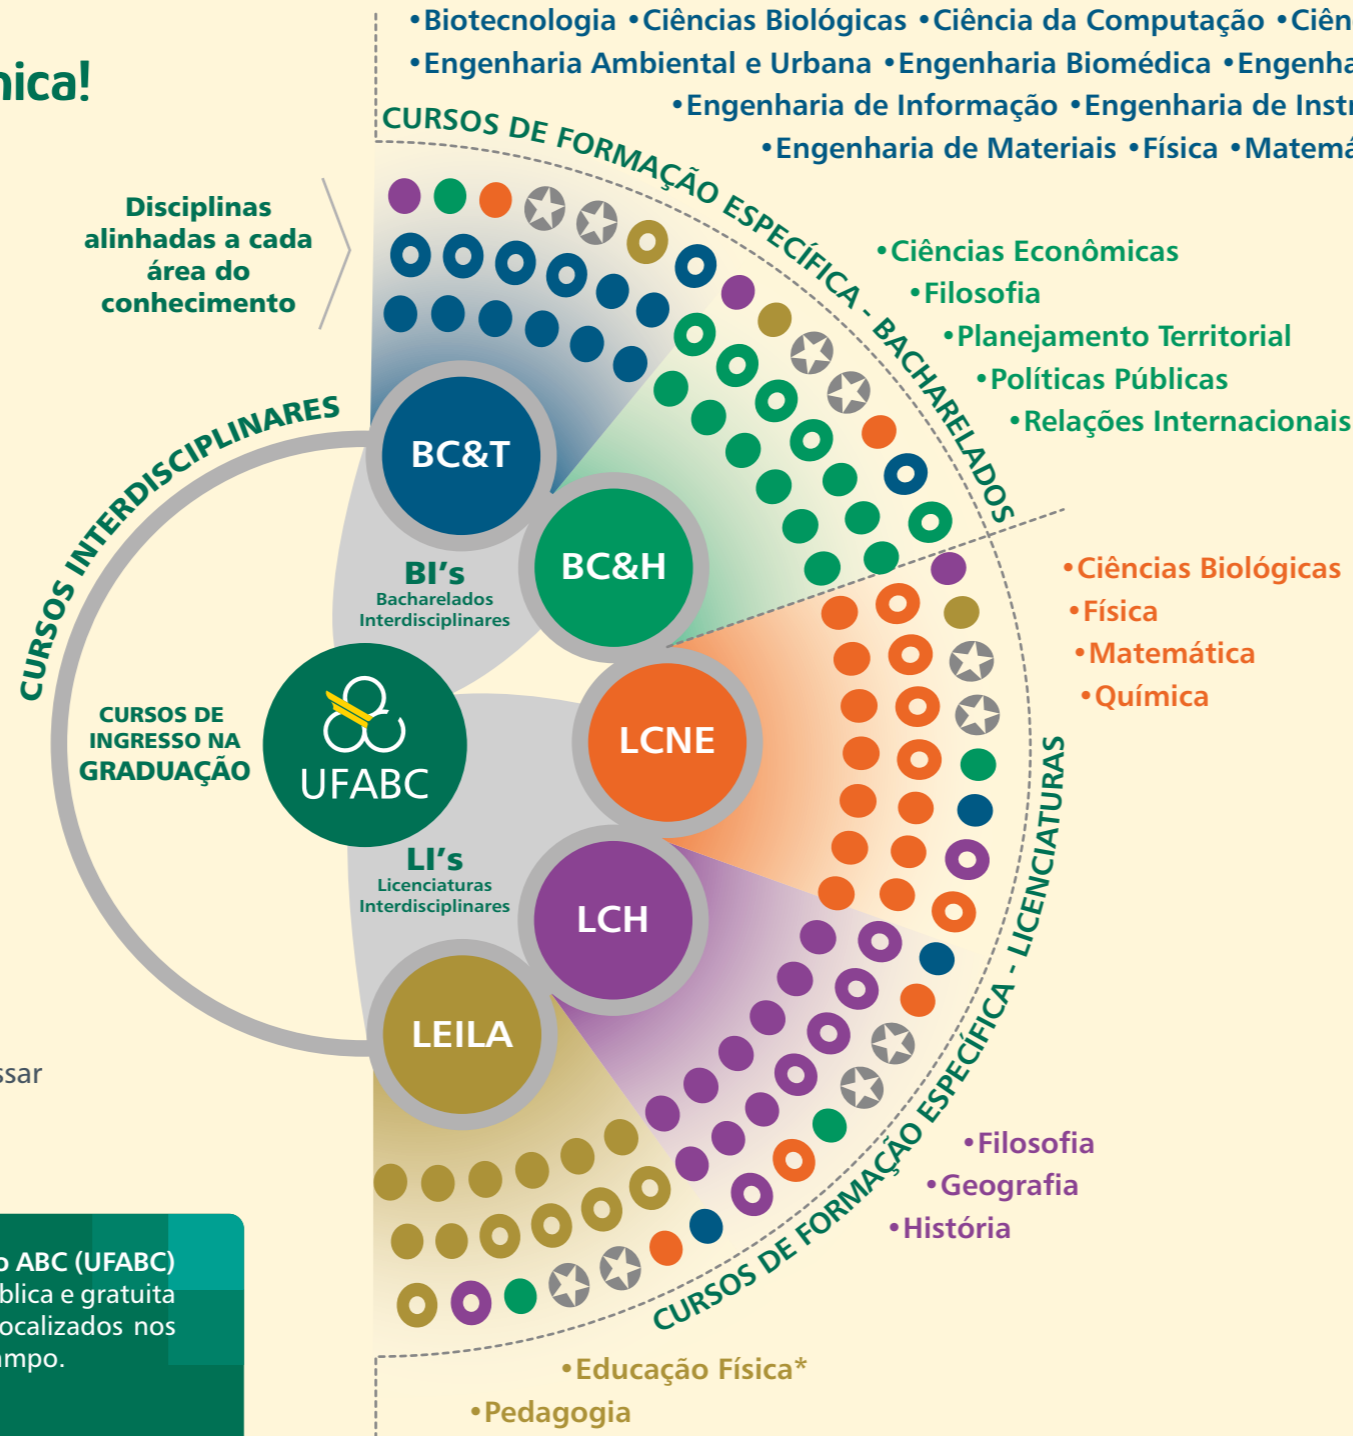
•Biotecnologia •Ciências Biológicas •Ciência da Computação •Ciên
•Engenharia Ambiental e Urbana •Engenharia Biomédica •Engenha
•Engenharia de Informação •Engenharia de Instr
•Engenharia de Materiais •Física •Matemá

nica!

CURSOS DE FORMAÇÃO ESPECÍFICA - BACHARELADOS

Disciplinas alinhadas a cada área do conhecimento

•Ciências Econômicas
•Filosofia
•Planejamento Territorial
•Políticas Públicas
•Relações Internacionais

CURSOS INTERDISCIPLINARES

BC&T

BC&H

BI's
Bacharelados Interdisciplinares

•Ciências Biológicas
•Física
•Matemática
•Química

CURSOS DE INGRESSO NA GRADUAÇÃO

UFABC

LCNE

LI's
Licenciaturas Interdisciplinares

LCH

LEILA

ssar

CURSOS DE FORMAÇÃO ESPECÍFICA - LICENCIATURAS

•Filosofia
•Geografia
•História

o ABC (UFABC)
blica e gratuita
ocalizados nos
mpo.

•Educação Física*
•Pedagogia